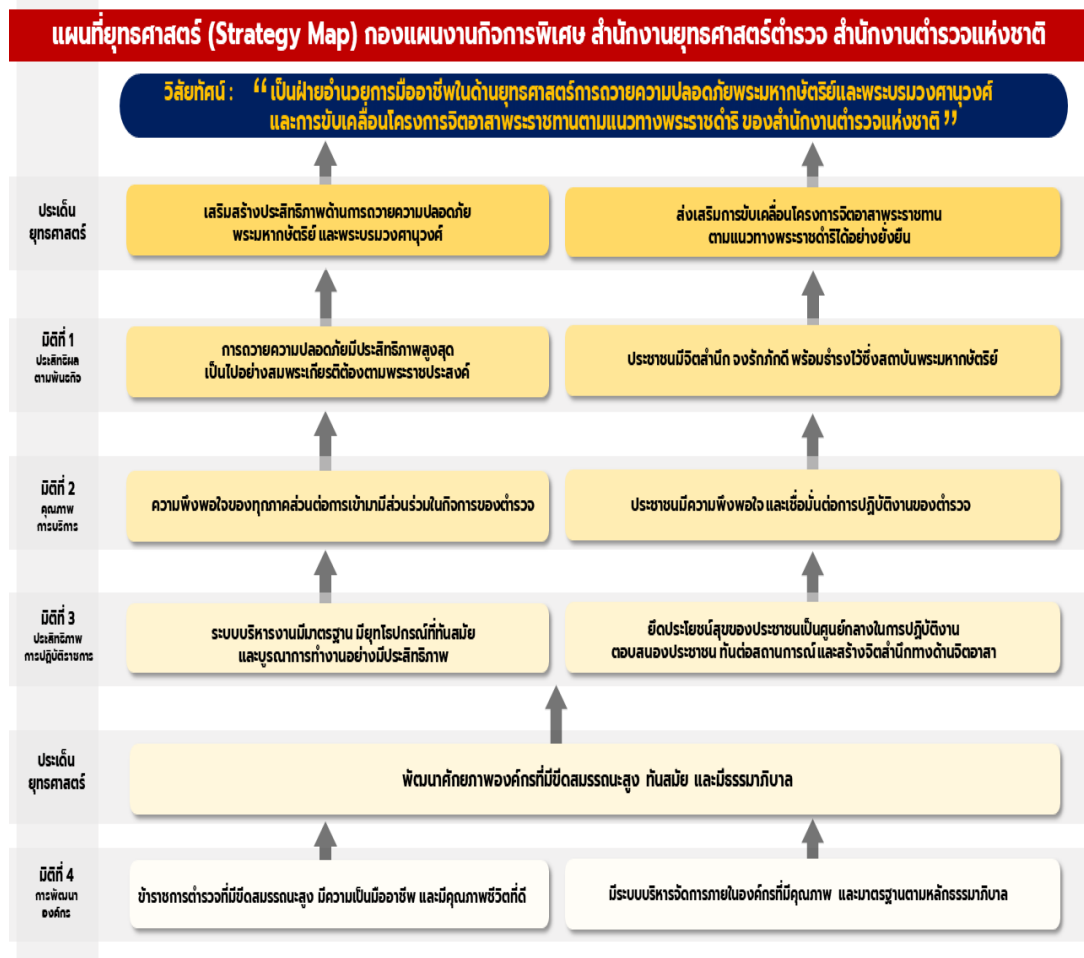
แผนที่ยุทธศาสตร์ (Strategy Map) กองแผนงานกิจการพิเศษ สำนักงานยุทธศาสตร์ตำรวจ สำนักงานตำรวจแห่งชาติ

วิสัยทัศน์ : “ เป็นฝ่ายอำนวยการมืออาชีพในด้านยุทธศาสตร์การถวายความปลอดภัยพระมหากษัตริย์และพระบรมวงศานุวงศ์ และการขับเคลื่อนโครงการจิตอาสาพระราชทานตามแนวทางพระราชดำริ ของสำนักงานตำรวจแห่งชาติ ”

ประเด็นยุทธศาสตร์

เสริมสร้างประสิทธิภาพด้านการถวายความปลอดภัยพระมหากษัตริย์ และพระบรมวงศานุวงศ์

ส่งเสริมการขับเคลื่อนโครงการจิตอาสาพระราชทานตามแนวทางพระราชดำริได้อย่างยั่งยืน

มิติที่ 1 ประสิทธิผลตามพันธกิจ

การถวายความปลอดภัยมีประสิทธิภาพสูงสุด เป็นไปอย่างสมพระเกียรติต้องตามพระราชประสงค์

ประชาชนมีจิตสำนึก จงรักภักดี พร้อมธำรงไว้ซึ่งสถาบันพระมหากษัตริย์

มิติที่ 2 คุณภาพการบริการ

ความพึงพอใจของทุกภาคส่วนต่อการเข้ามามีส่วนร่วมในกิจการของตำรวจ

ประชาชนมีความพึงพอใจ และเชื่อมั่นต่อการปฏิบัติงานของตำรวจ

มิติที่ 3 ประสิทธิภาพการปฏิบัติราชการ

ระบบบริหารงานมีมาตรฐาน มียุทโธปกรณ์ที่ทันสมัย และบูรณาการทำงานอย่างมีประสิทธิภาพ

ยึดประโยชน์สุขของประชาชนเป็นศูนย์กลางในการปฏิบัติงาน ตอบสนองประชาชน ทันต่อสถานการณ์ และสร้างจิตสำนึกทางด้านจิตอาสา

ประเด็นยุทธศาสตร์

พัฒนาศักยภาพองค์กรที่มีขีดสมรรถนะสูง ทันสมัย และมีธรรมาภิบาล

มิติที่ 4 การพัฒนาองค์กร

ข้าราชการตำรวจที่มีขีดสมรรถนะสูง มีความเป็นมืออาชีพ และมีคุณภาพชีวิตที่ดี

มีระบบบริหารจัดการภายในองค์กรที่มีคุณภาพ และมาตรฐานตามหลักธรรมาภิบาล